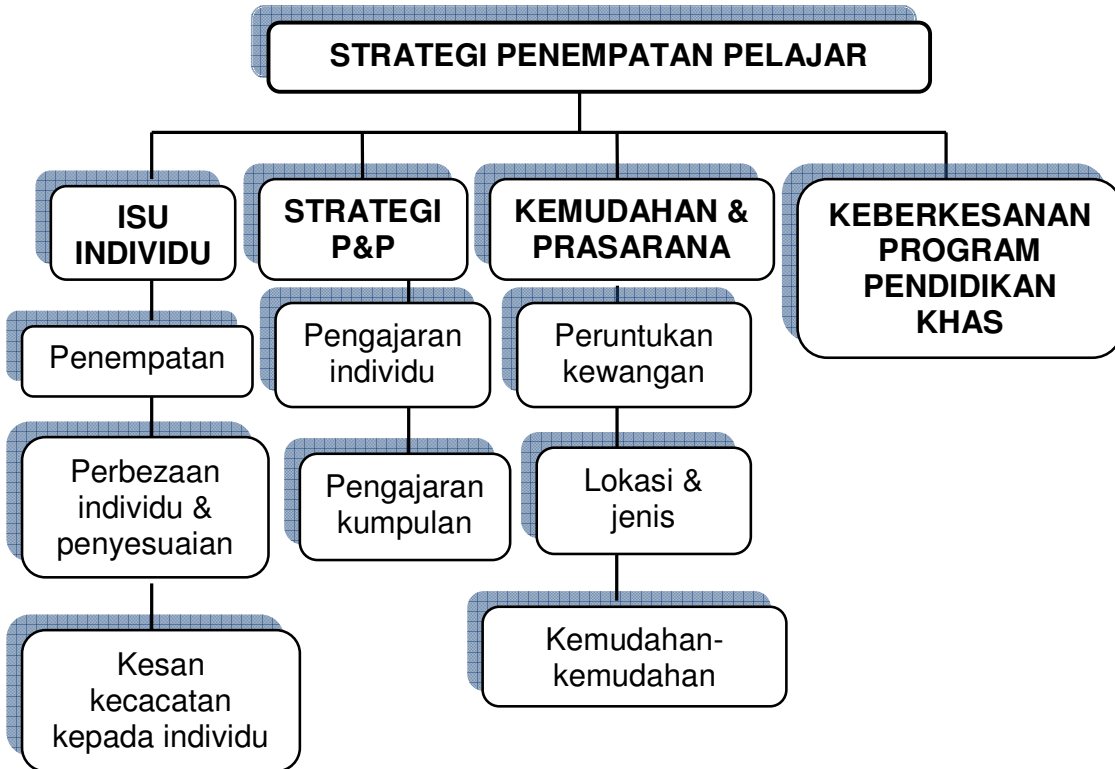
STRATEGI PENEMPATAN PELAJAR

ISU INDIVIDU

Penempatan

Perbezaan individu & penyesuaian

Kesan kecacatan kepada individu

STRATEGI P&P

Pengajaran individu

Pengajaran kumpulan

KEMUDAHAN & PRASARANA

Peruntukan kewangan

Lokasi & jenis

Kemudahan-kemudahan

KEBERKESANAN PROGRAM PENDIDIKAN KHAS